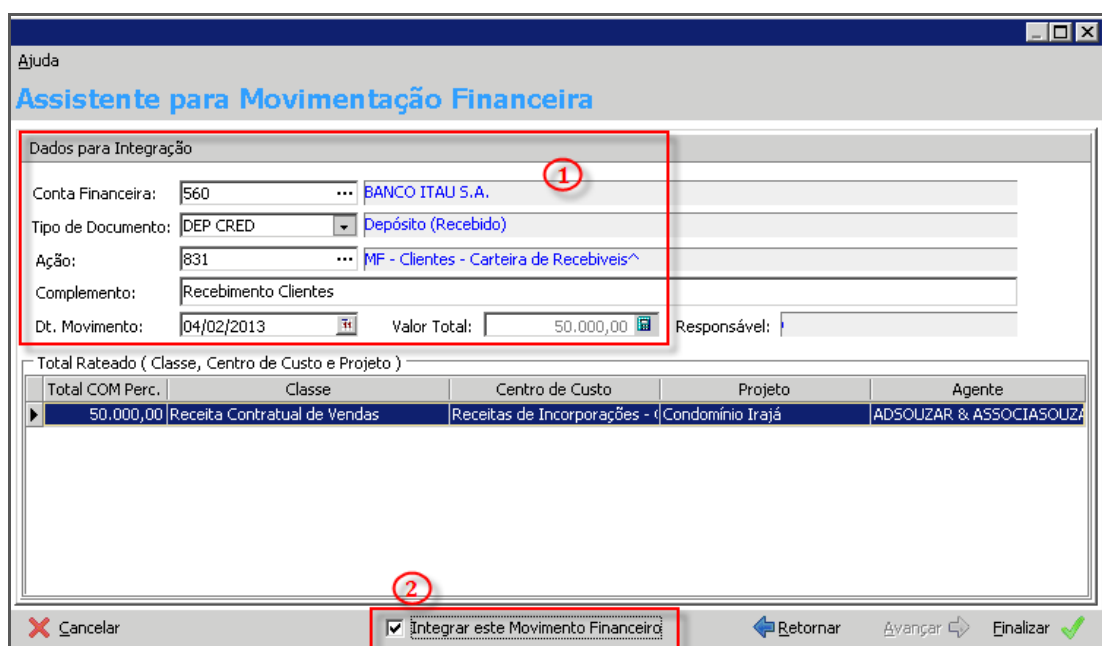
Ajuda

Assistente para Movimentação Financeira

Dados para Integração

1

Conta Financeira: 560 ... BANCO ITAU S.A.

Tipo de Documento: DEP CRED Depósito (Recebido)

Ação: 831 ... MF - Clientes - Carteira de Recebiveis^

Complemento: Recebimento Clientes

Dt. Movimento: 04/02/2013 Valor Total: 50.000,00 Responsável:

Total Rateado ( Classe, Centro de Custo e Projeto )

| Total COM Perc. | Classe | Centro de Custo | Projeto | Agente |
|---|---|---|---|---|
| 50.000,00 | Receita Contratual de Vendas | Receitas de Incorporações - ( | Condomínio Irajá | ADSOUZAR & ASSOCIASOUZA |

2

Cancelar

Integrar este Movimento Financeiro

Retornar

Avançar

Finalizar